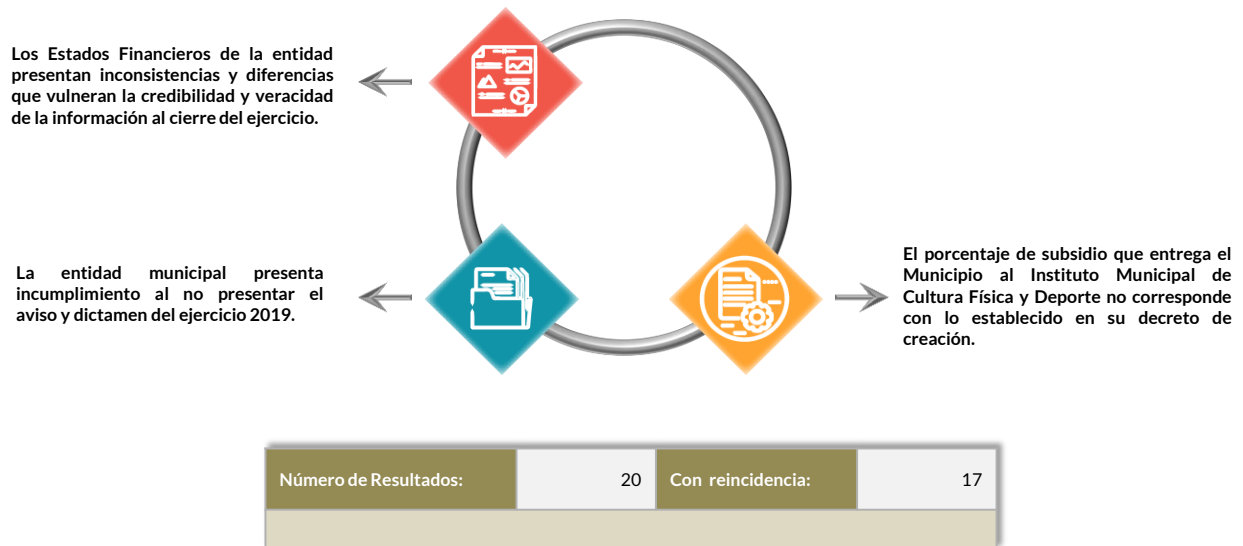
Los Estados Financieros de la entidad presentan inconsistencias y diferencias que vulneran la credibilidad y veracidad de la información al cierre del ejercicio.

La entidad municipal presenta incumplimiento al no presentar el aviso y dictamen del ejercicio 2019.

El porcentaje de subsidio que entrega el Municipio al Instituto Municipal de Cultura Física y Deporte no corresponde con lo establecido en su decreto de creación.

| Número de Resultados: | 20 | Con reincidencia: | 17 |
|---|---|---|---|